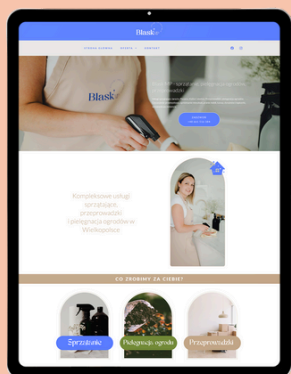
Blask

STRONA GŁÓWNA   OFERTA   KONTAKT

Blask

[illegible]

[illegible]

Kompleksowe usługi sprzątające, przeprowadzki i pielęgnacja ogrodów w Wielkopolsce

CO ZROBIMY ZA CIEBIE?

Sprzątanie

Pielęgnacja ogrodu

Przeprowadzki